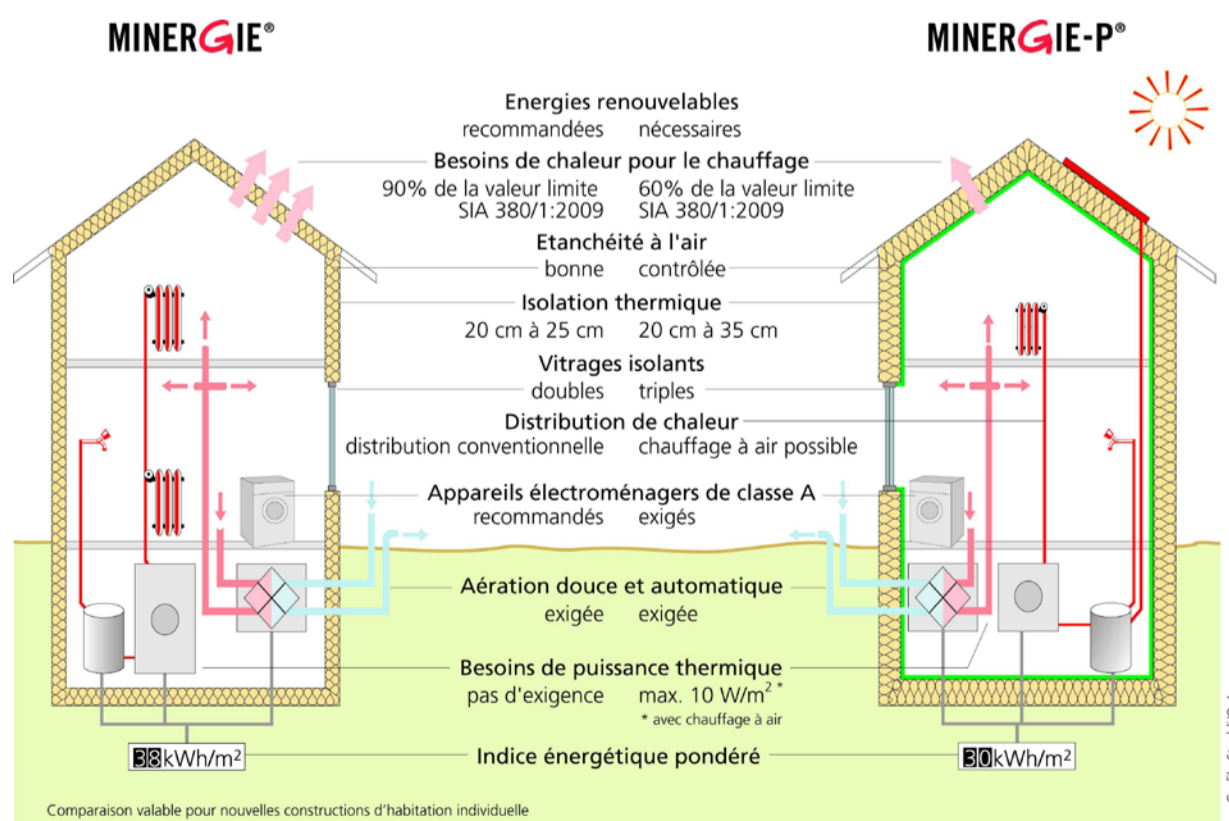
MINERGIE®

MINERGIE-P®

Energies renouvelables
recommandées nécessaires

Besoins de chaleur pour le chauffage
90% de la valeur limite SIA 380/1:2009
60% de la valeur limite SIA 380/1:2009

Etanchéité à l'air
bonne contrôlée

Isolation thermique
20 cm à 25 cm 20 cm à 35 cm

Vitrages isolants
doubles triples

Distribution de chaleur
distribution conventionnelle chauffage à air possible

Appareils électroménagers de classe A
recommandés exigés

Aération douce et automatique
exigée exigée

Besoins de puissance thermique
pas d'exigence max. 10 W/m$^2$ *
* avec chauffage à air

38 kWh/m$^2$ Indice énergétique pondéré 30 kWh/m$^2$

Comparaison valable pour nouvelles constructions d'habitation individuelle